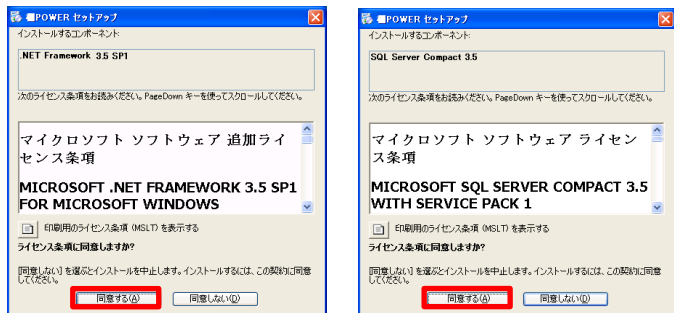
■POWER セットアップ

インストールするコンポーネント:

.NET Framework 3.5 SP1

次のライセンス条項をお読みください。PageDown キーを使ってスクロールしてください。

マイクロソフト ソフトウェア 追加ライセンス条項

MICROSOFT .NET FRAMEWORK 3.5 SP1 FOR MICROSOFT WINDOWS

印刷用のライセンス条項 (MSLT) を表示する

ライセンス条項に同意しますか?

[同意しない] を選ぶとインストールを中止します。インストールするには、この契約に同意してください。

同意する(A) 同意しない(D)

■POWER セットアップ

インストールするコンポーネント:

SQL Server Compact 3.5

次のライセンス条項をお読みください。PageDown キーを使ってスクロールしてください。

マイクロソフト ソフトウェア ライセンス条項

MICROSOFT SQL SERVER COMPACT 3.5 WITH SERVICE PACK 1

印刷用のライセンス条項 (MSLT) を表示する

ライセンス条項に同意しますか?

[同意しない] を選ぶとインストールを中止します。インストールするには、この契約に同意してください。

同意する(A) 同意しない(D)